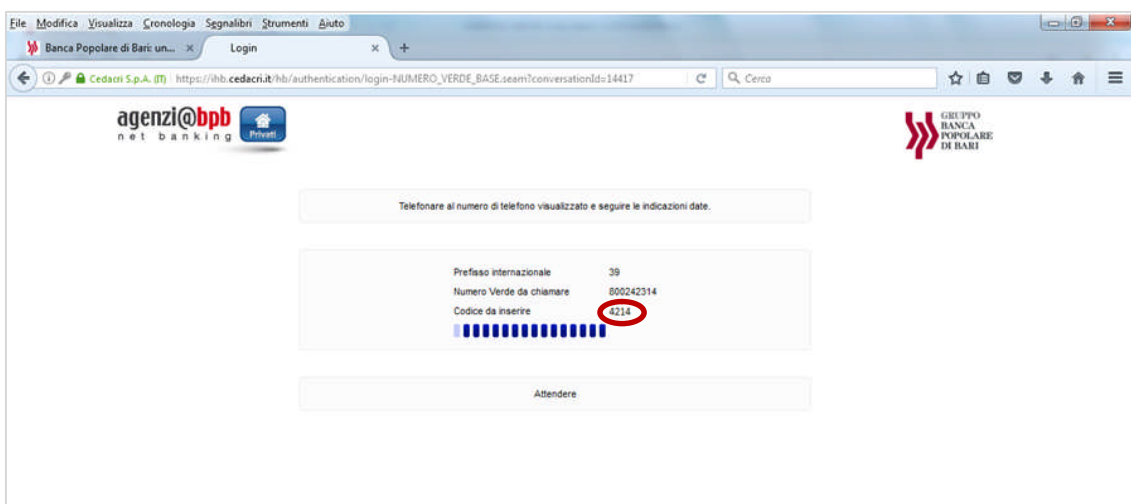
File Modifica Visualizza Cronologia Segnalibri Strumenti Aiuto

Banca Popolare di Bari: un... ×
Login ×
+

Cedacri S.p.A. (IT) https://ihb.cedacri.it/hb/authentication/login-NUMERO_VERDE_BASE.seam?conversationId=14417

Cerca

agenzi@bpb
net banking
Privati

GRUPPO BANCA POPOLARE DI BARI

Telefonare al numero di telefono visualizzato e seguire le indicazioni date.

| Prefisso internazionale | 39 |
|---|---|
| Numero Verde da chiamare | 800242314 |
| Codice da inserire | 4214 |

Attendere